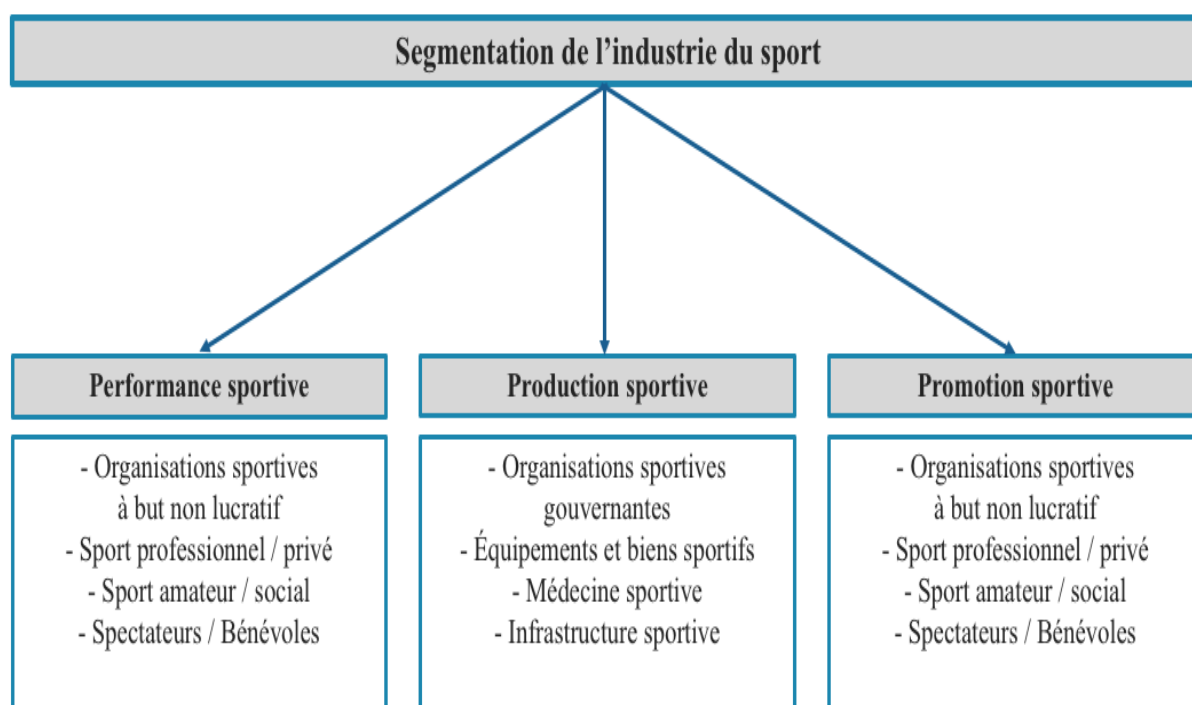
Segmentation de l’industrie du sport

Performance sportive

- Organisations sportives à but non lucratif
- Sport professionnel / privé
- Sport amateur / social
- Spectateurs / Bénévoles

Production sportive

- Organisations sportives gouvernantes
- Équipements et biens sportifs
- Médecine sportive
- Infrastructure sportive

Promotion sportive

- Organisations sportives à but non lucratif
- Sport professionnel / privé
- Sport amateur / social
- Spectateurs / Bénévoles